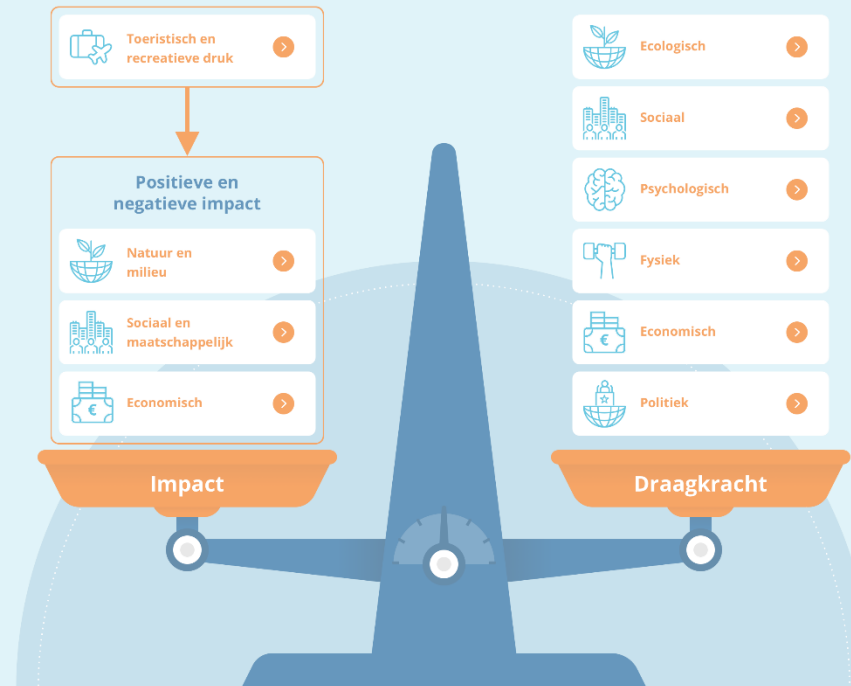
Toeristisch en recreatieve druk

Positieve en negatieve impact

Natuur en milieu

Sociaal en maatschappelijk

Economisch

Impact

Ecologisch

Sociaal

Psychologisch

Fysiek

Economisch

Politiek

Draagkracht